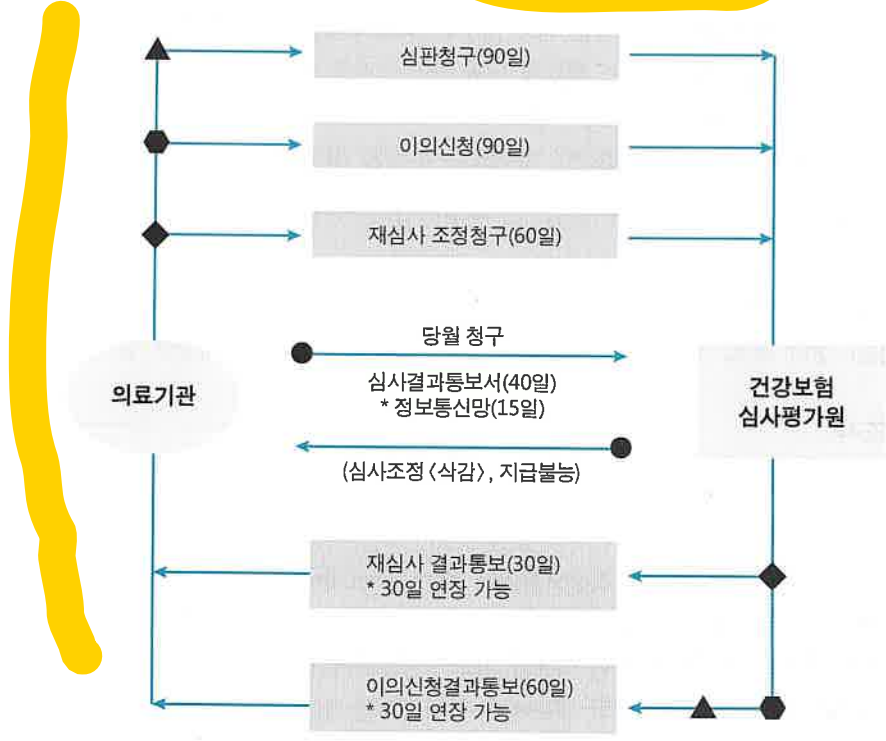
심판청구(90일)

이의신청(90일)

재심사 조정청구(60일)

당월 청구

의료기관

심사결과통보서(40일)
* 정보통신망(15일)

건강보험
심사평가원

(심사조정〈삭감〉, 지급불능)

재심사 결과통보(30일)
* 30일 연장 가능

이의신청결과통보(60일)
* 30일 연장 가능